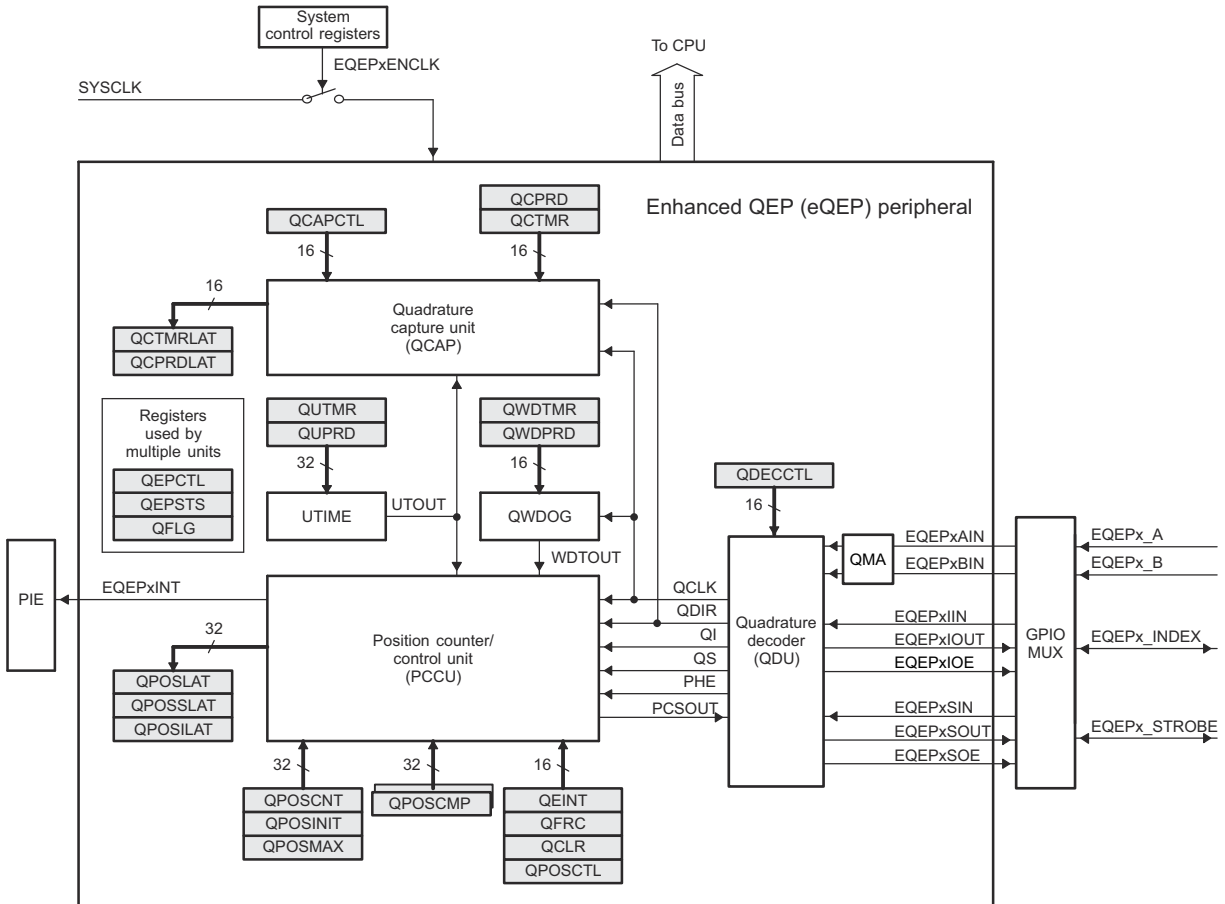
System control registers

EQEPxENCLK

SYSCLK

To CPU

Data bus

Enhanced QEP (eQEP) peripheral

QCAPCTL

16

QCPRD

QCTMR

16

16

QCTMRLAT

QCPRDLAT

Quadrature capture unit (QCAP)

Registers used by multiple units

QEPCTL

QEPSTS

QFLG

QUTMR

QUPRD

32

UTIME

UTOUT

QWDTMR

QWDPRD

16

QWDOG

WDTOUT

QDECCTL

16

QMA

EQEPxAIN

EQEPxBIN

EQEPx_A

EQEPx_B

PIE

EQEPxINT

32

QPOSLAT

QPOSSLAT

QPOSILAT

Position counter/ control unit (PCCU)

QCLK

QDIR

QI

QS

PHE

PCSOUT

Quadrature decoder (QDU)

EQEPxIIN

EQEPxIOUT

EQEPxIOE

EQEPxSIN

EQEPxSOUT

EQEPxSOE

GPIO MUX

EQEPx_INDEX

EQEPx_STROBE

32

QPOSCNT

QPOSINIT

QPOSMAX

32

QPOSCMP

16

QEINT

QFRC

QCLR

QPOSCTL